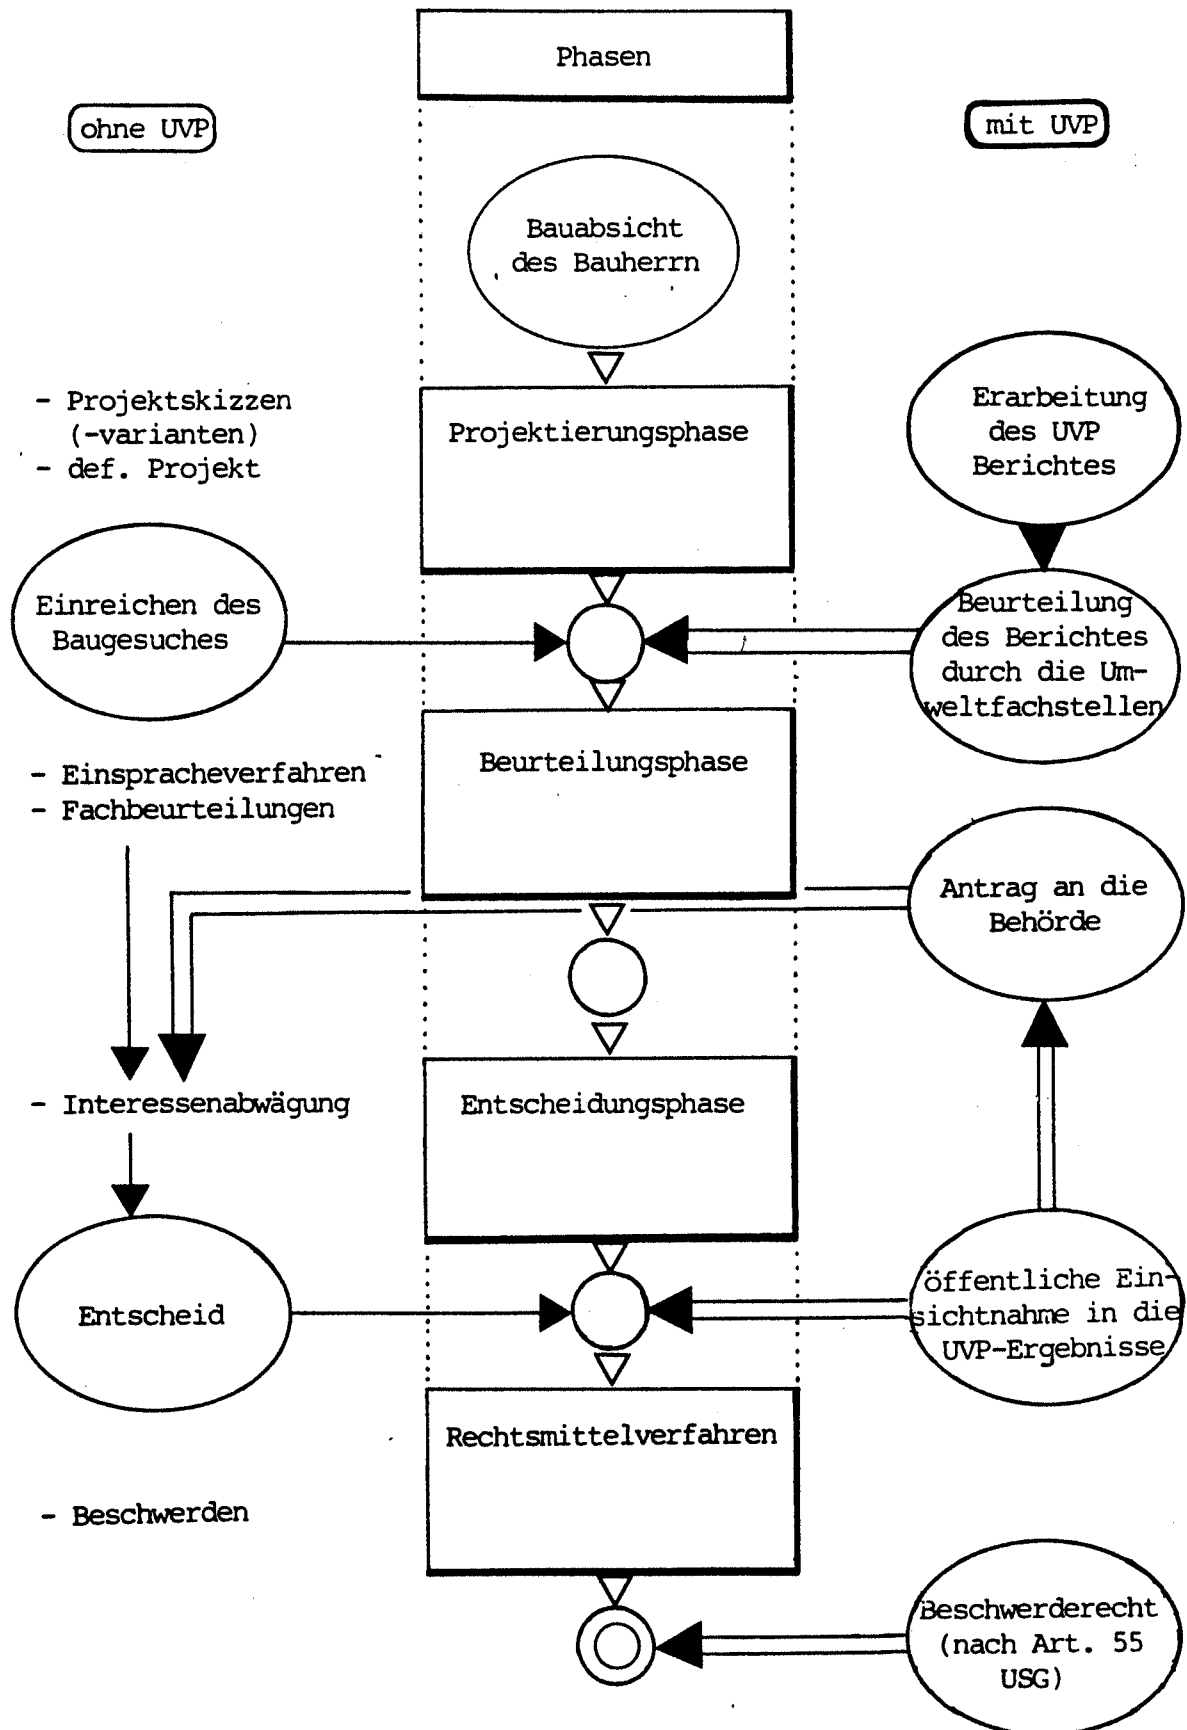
Phasen

ohne UVP

mit UVP

Bauabsicht des Bauherrn

- Projektskizzen (-varianten)
- def. Projekt

Projektierungsphase

Erarbeitung des UVP Berichtes

Einreichen des Baugesuches

Beurteilung des Berichtes durch die Umweltfachstellen

- Einspracheverfahren
- Fachbeurteilungen

Beurteilungsphase

Antrag an die Behörde

- Interessenabwägung

Entscheidungsphase

Entscheid

öffentliche Einsichtnahme in die UVP-Ergebnisse

Rechtsmittelverfahren

- Beschwerden

Beschwerderecht (nach Art. 55 USG)